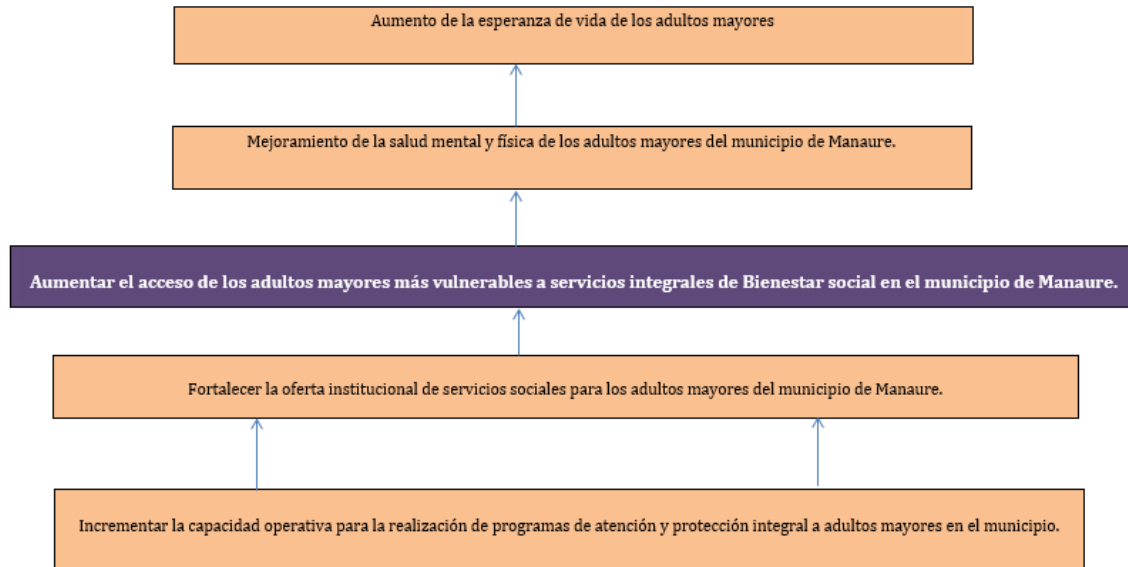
Aumento de la esperanza de vida de los adultos mayores

Mejoramiento de la salud mental y física de los adultos mayores del municipio de Manaure.

Aumentar el acceso de los adultos mayores más vulnerables a servicios integrales de Bienestar social en el municipio de Manaure.

Fortalecer la oferta institucional de servicios sociales para los adultos mayores del municipio de Manaure.

Incrementar la capacidad operativa para la realización de programas de atención y protección integral a adultos mayores en el municipio.